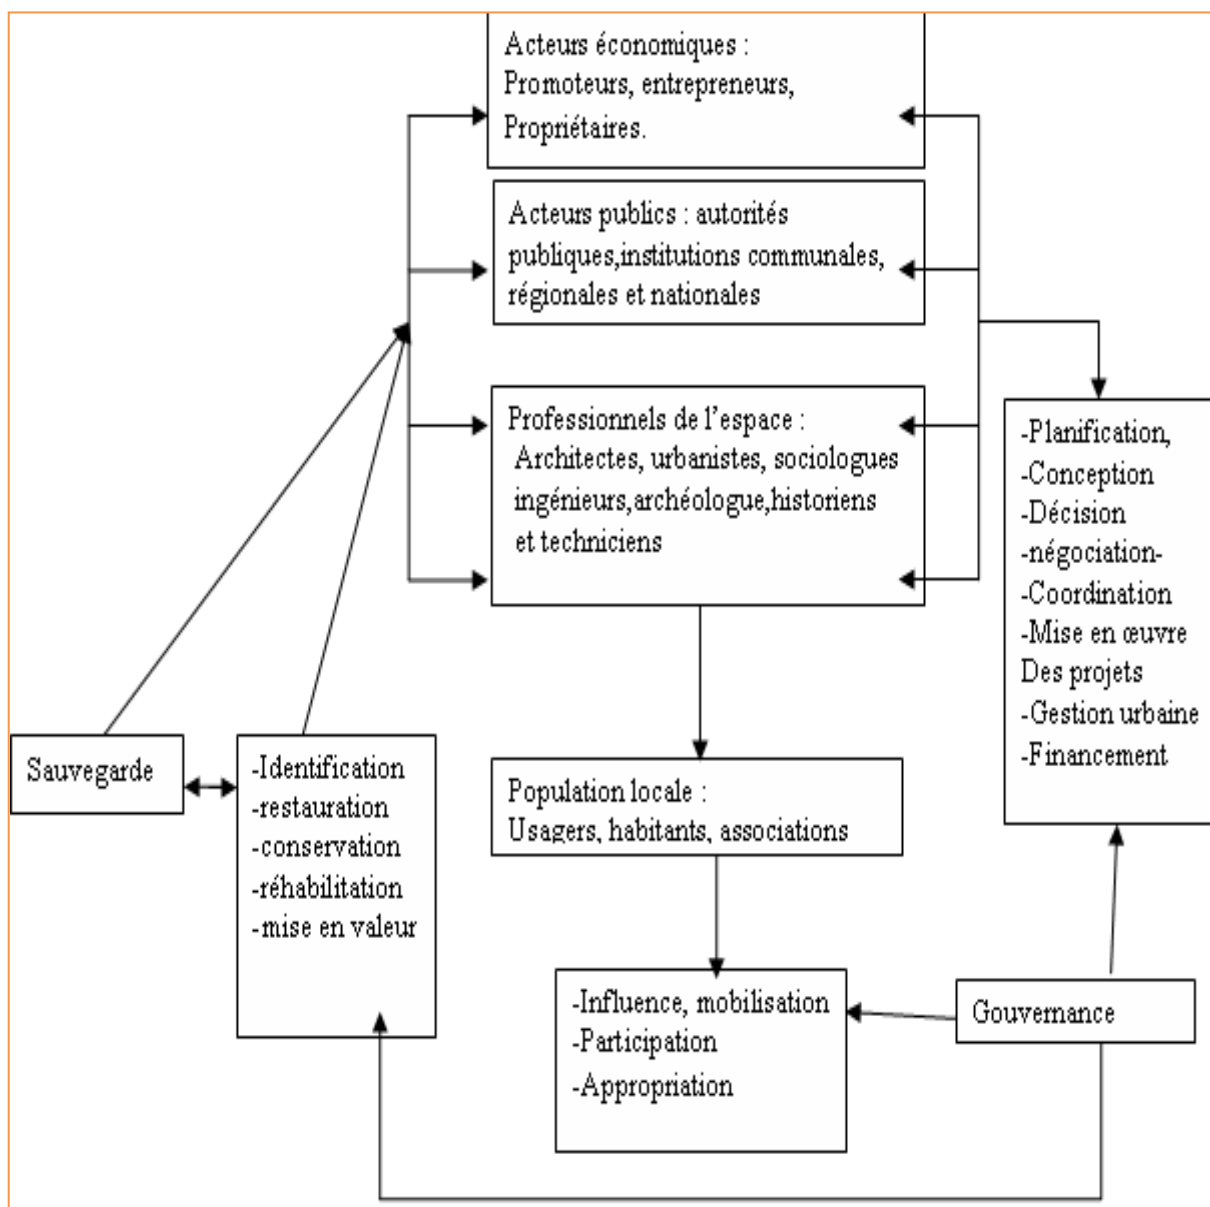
Acteurs économiques :
Promoteurs, entrepreneurs,
Propriétaires.

Acteurs publics : autorités publiques,institutions communales, régionales et nationales

Professionnels de l'espace :
Architectes, urbanistes, sociologues ingénieurs,archéologue,historiens et techniciens

-Planification,
-Conception
-Décision
-négociation-
-Coordination
-Mise en œuvre
Des projets
-Gestion urbaine
-Financement

Sauvegarde

-Identification
-restauration
-conservation
-réhabilitation
-mise en valeur

Population locale :
Usagers, habitants, associations

-Influence, mobilisation
-Participation
-Appropriation

Gouvernance